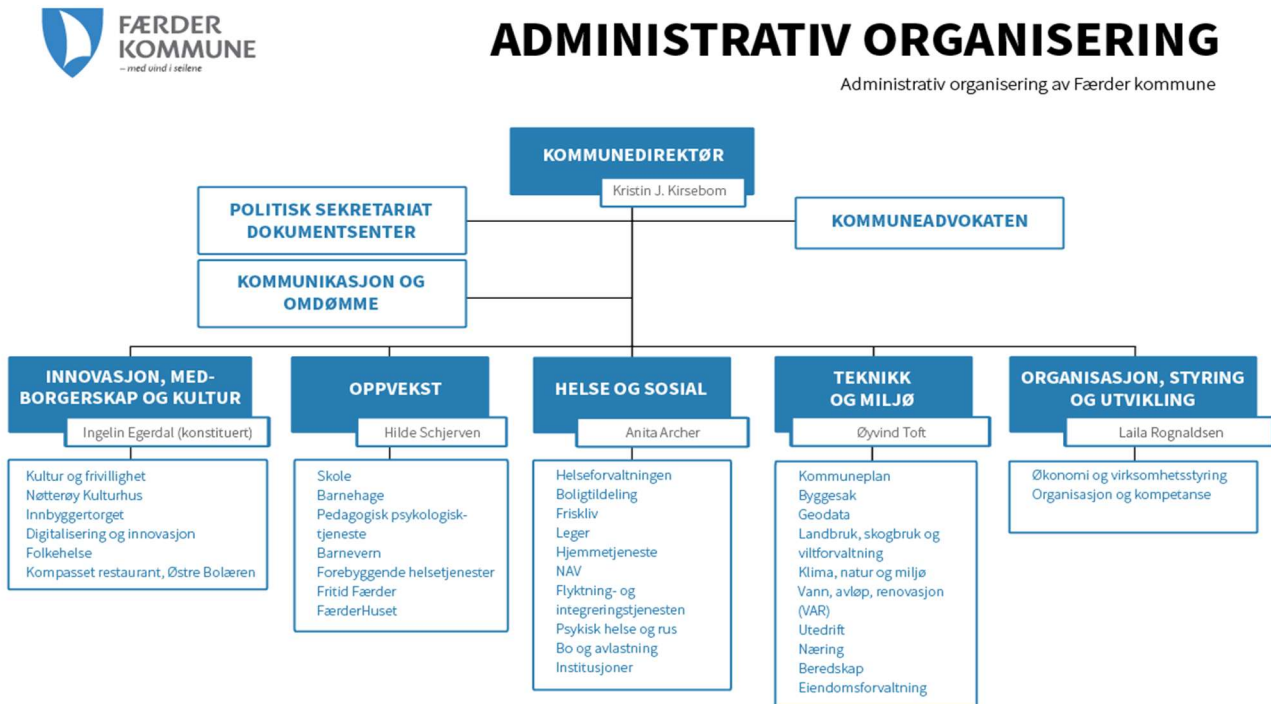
FÆRDER KOMMUNE
– med vind i seilene

ADMINISTRATIV ORGANISERING

Administrativ organisering av Færder kommune

KOMMUNEDIREKTØR
Kristin J. Kirsebom

POLITISK SEKRETARIAT DOKUMENTSENTER

KOMMUNEADVOKATEN

KOMMUNIKASJON OG OMDØMME

INNOVASJON, MEDBORGERSKAP OG KULTUR
Ingelin Egerdal (konstituert)

Kultur og frivillighet
Nøtterøy Kulturhus
Innbyggertorget
Digitalisering og innovasjon
Folkehelse
Kompasset restaurant, Østre Bolæren

OPPVEKST
Hilde Schjerven

Skole
Barnehage
Pedagogisk psykologisk-tjeneste
Barnevern
Forebyggende helsetjenester
Fritid Færder
FærderHuset

HELSE OG SOSIAL
Anita Archer

Helseforvaltningen
Boligtildeling
Friskliv
Leger
Hjemmetjeneste
NAV
Flyktning- og integreringstjenesten
Psykisk helse og rus
Bo og avlastning
Institusjoner

TEKNIKK OG MILJØ
Øyvind Toft

Kommuneplan
Byggesak
Geodata
Landbruk, skogbruk og viltforvaltning
Klima, natur og miljø
Vann, avløp, renovasjon (VAR)
Utedrift
Næring
Beredskap
Eiendomsforvaltning

ORGANISASJON, STYRING OG UTVIKLING
Laila Rognaldsen

Økonomi og virksomhetsstyring
Organisasjon og kompetanse